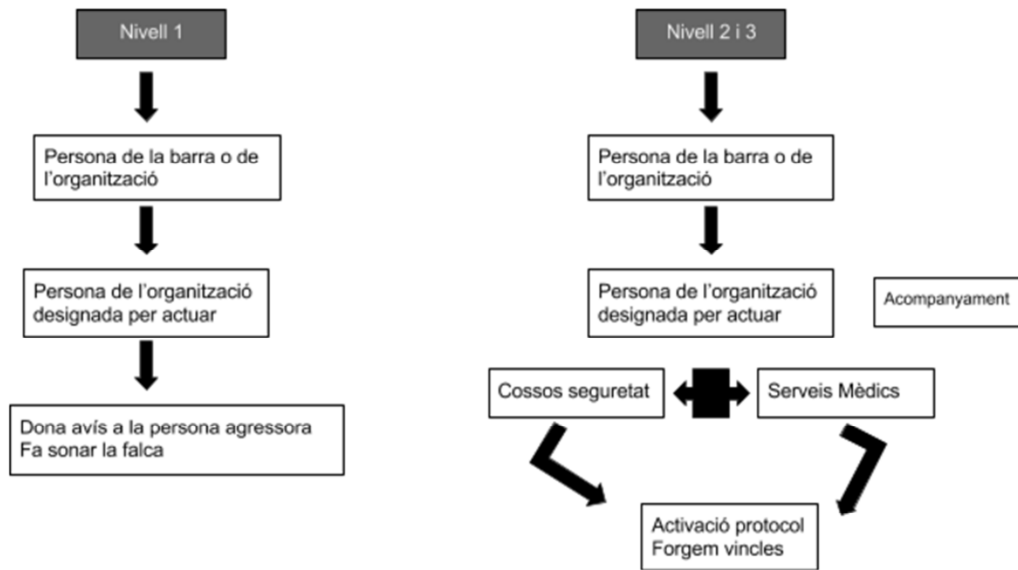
Nivell 1

Persona de la barra o de l'organització

Persona de l'organització designada per actuar

Dona avís a la persona agressora
Fa sonar la falca

Nivell 2 i 3

Persona de la barra o de l'organització

Persona de l'organització designada per actuar

Acompanyament

Cossos seguretat

Serveis Mèdics

Activació protocol
Forgem vincles